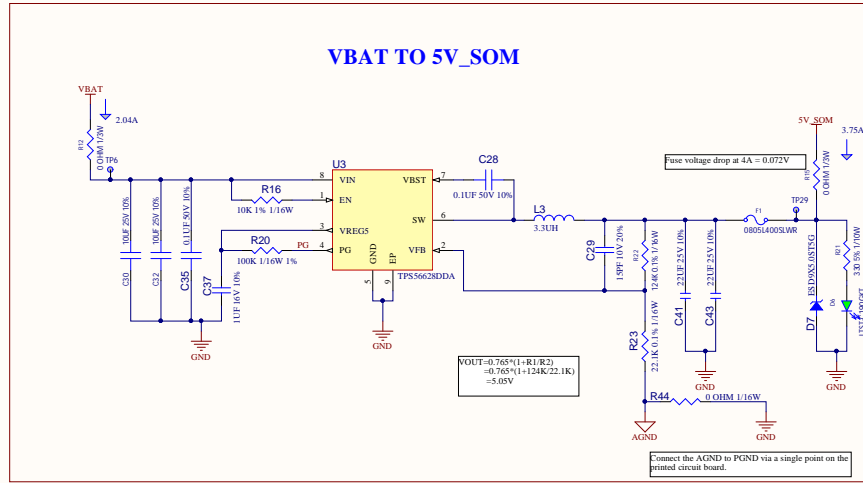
VBAT TO 5V_SOM

VBAT

2.04A

R12
0 OHM 1/3W

TP6

U3

VIN

EN

VREG5

PG

GND

EP

VBST

SW

VFB

TPS56628DDA

8

1

3

4

5

9

7

6

2

R16

10K 1% 1/16W

R20

100K 1/16W 1%

PG

C30
10UF 25V 10%

C32
10UF 25V 10%

C35
0.1UF 50V 10%

C37
1UF 16V 10%

GND

GND

C28

0.1UF 50V 10%

L3

3.3UH

C29
15PF 10V 20%

R22
124K 0.1% 1/16W

R23
22.1K 0.1% 1/16W

C41
22UF 25V 10%

C43
22UF 25V 10%

GND

AGND

R44

0 OHM 1/16W

GND

VOUT=0.765*(1+R1/R2)
=0.765*(1+124K/22.1K)
=5.05V

F1

0805L400SLWR

Fuse voltage drop at 4A = 0.072V

5V_SOM

3.75A

R15
0 OHM 1/3W

TP29

D7
ESD9X5.0ST5G

R21
330 5% 1/10W

D6

GND

Connect the AGND to PGND via a single point on the printed circuit board.